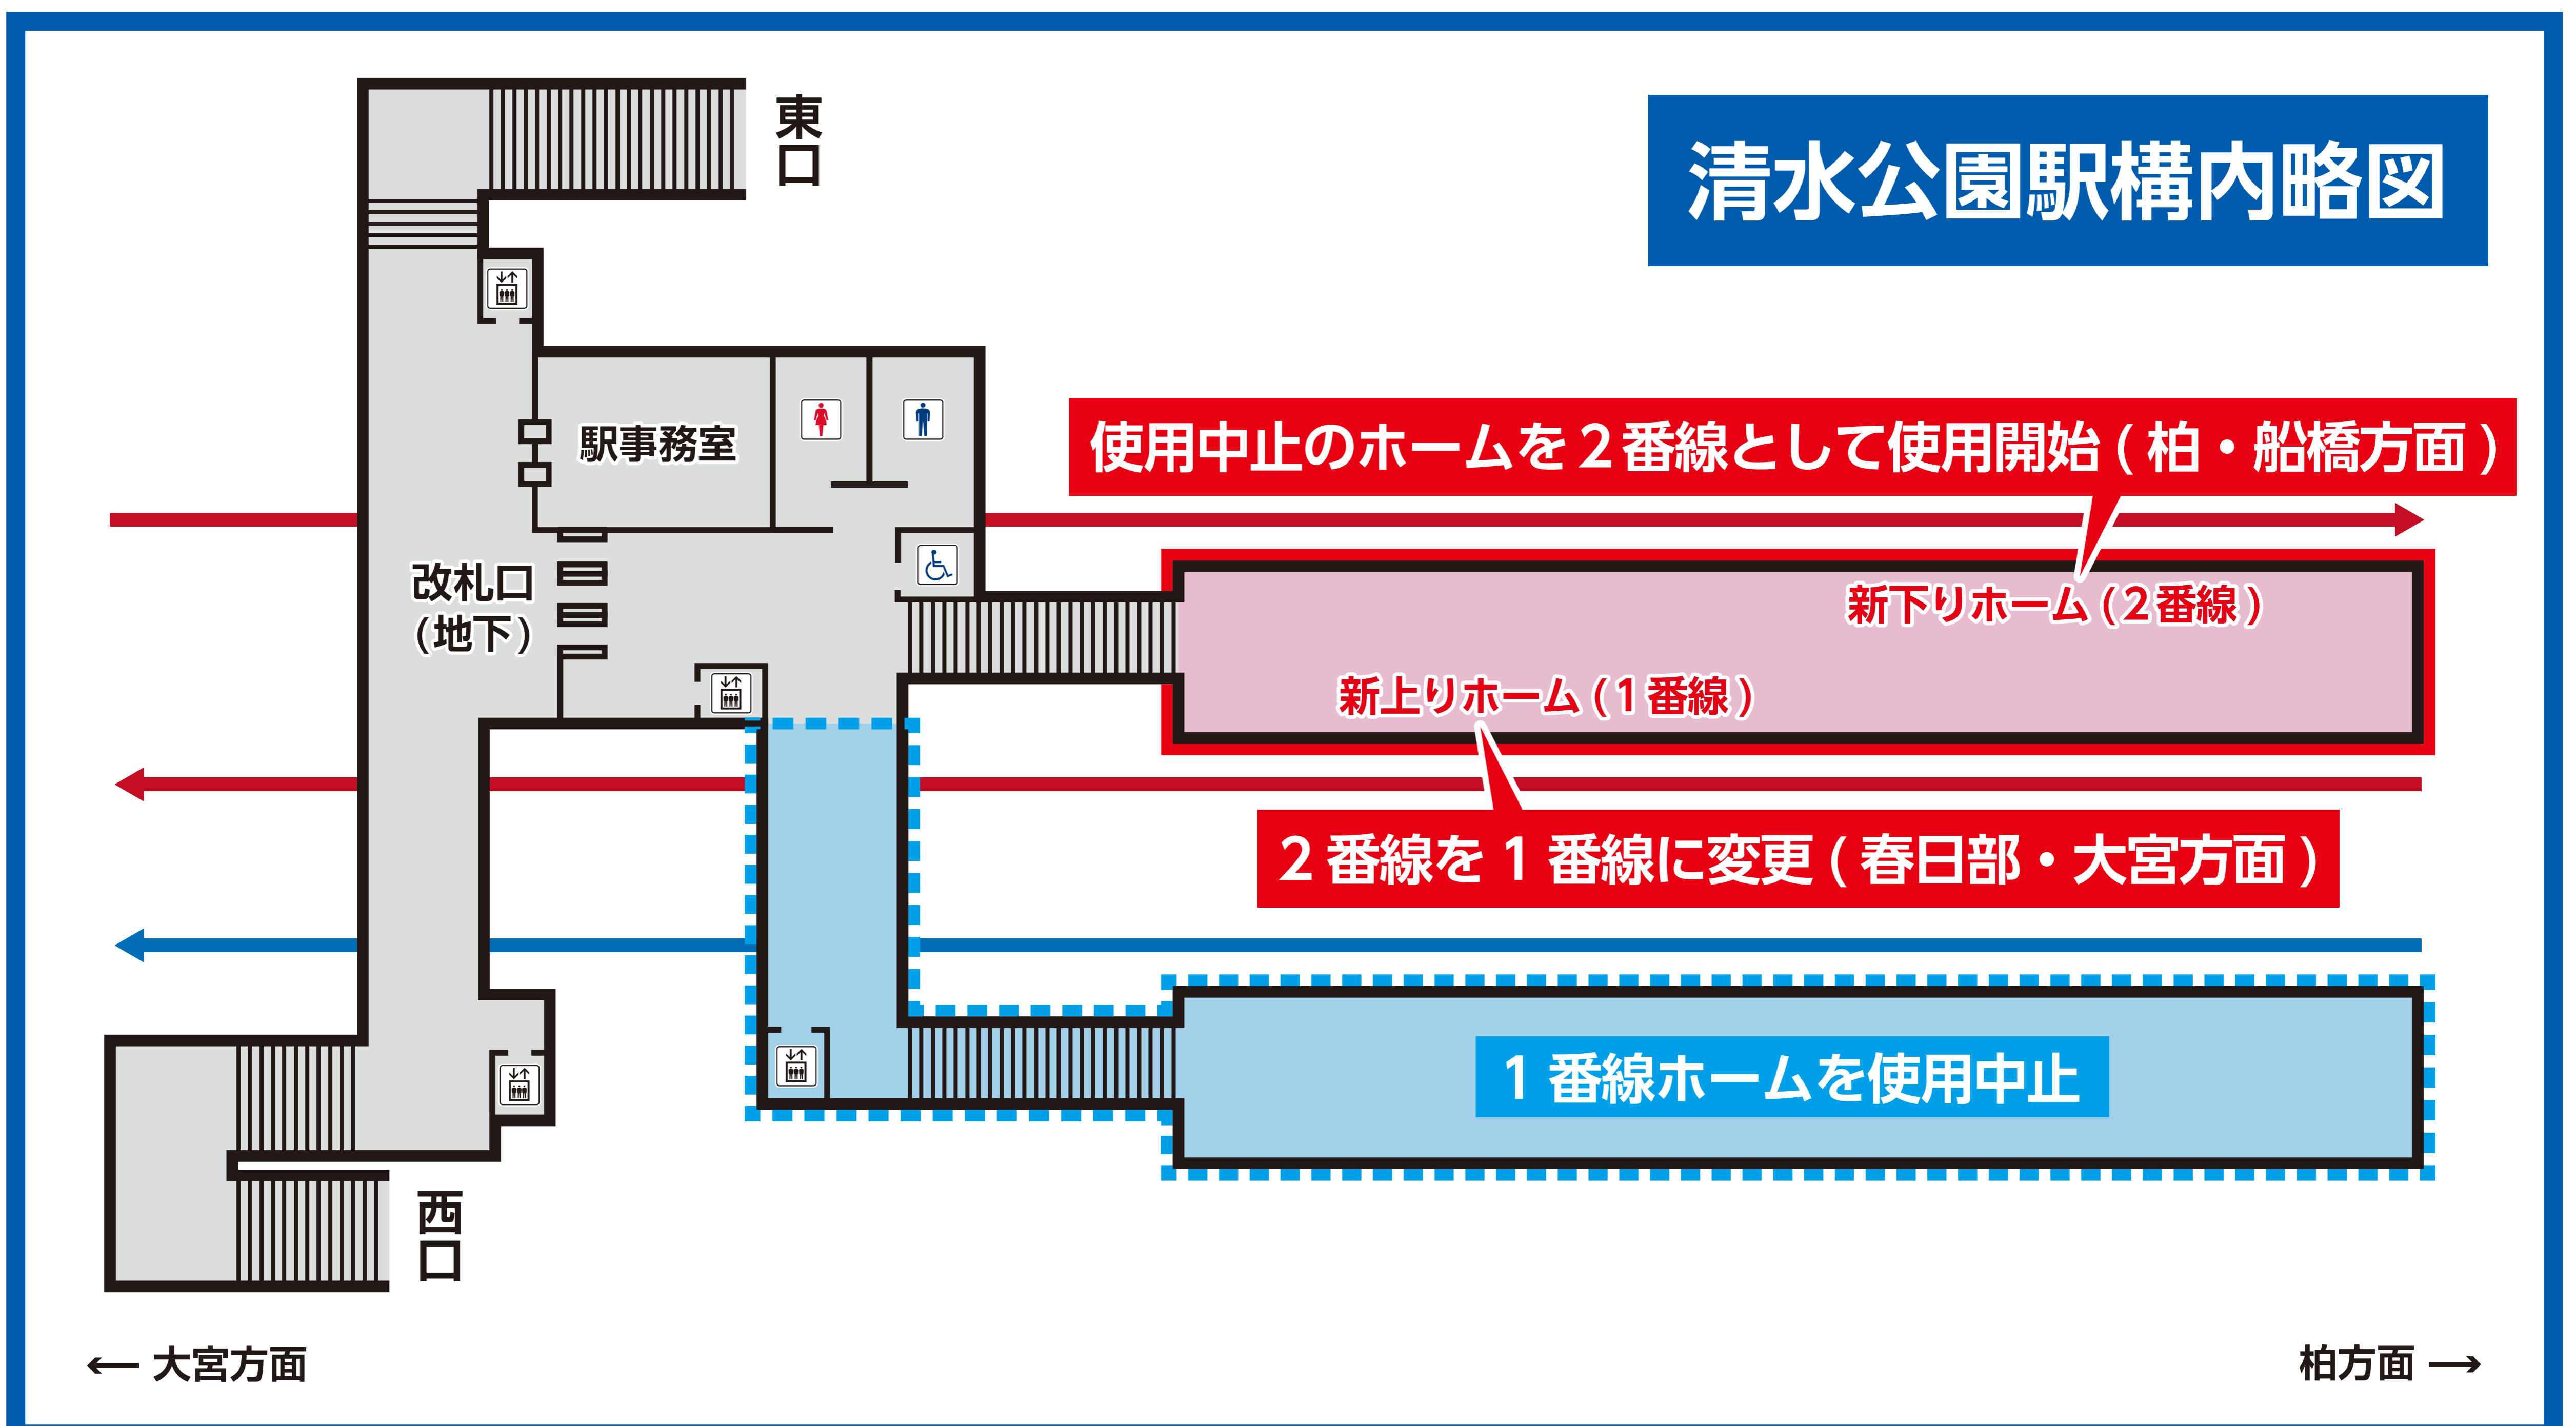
清水公園駅構内略図

東口

駅事務室

改札口
（地下）

使用中止のホームを２番線として使用開始（柏・船橋方面）

新下りホーム（２番線）

新上りホーム（１番線）

２番線を１番線に変更（春日部・大宮方面）

１番線ホームを使用中止

西口

← 大宮方面

柏方面 →